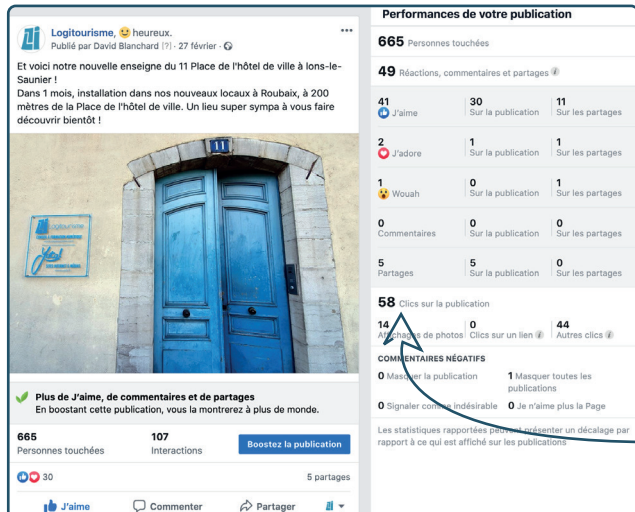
Logitourisme, 🙂 heureux.
Publié par David Blanchard [?] · 27 février · 

Et voici notre nouvelle enseigne du 11 Place de l'hôtel de ville à lons-le-Saunier !
Dans 1 mois, installation dans nos nouveaux locaux à Roubaix, à 200 mètres de la Place de l'hôtel de ville. Un lieu super sympa à vous faire découvrir bientôt !

11

Logitourisme

Plus de J'aime, de commentaires et de partages
En boostant cette publication, vous la montrerez à plus de monde.

665
Personnes touchées

107
Interactions

Boostez la publication

30

5 partages

J'aime Commenter Partager

Performances de votre publication

665 Personnes touchées

49 Réactions, commentaires et partages

| 41 J'aime | 30 Sur la publication | 11 Sur les partages |
|---|---|---|
| 2 J'adore | 1 Sur la publication | 1 Sur les partages |
| 1 Wouah | 0 Sur la publication | 1 Sur les partages |
| 0 Commentaires | 0 Sur la publication | 0 Sur les partages |
| 5 Partages | 5 Sur la publication | 0 Sur les partages |

58 Clics sur la publication

| 14 Affichages de photos | 0 Clics sur un lien | 44 Autres clics |
|---|---|---|

COMMENTAIRES NÉGATIFS
0 Masquer la publication
1 Masquer toutes les publications
0 Signaler comme indésirable
0 Je n'aime plus la Page

Les statistiques rapportées peuvent présenter un décalage par rapport à ce qui est affiché sur les publications